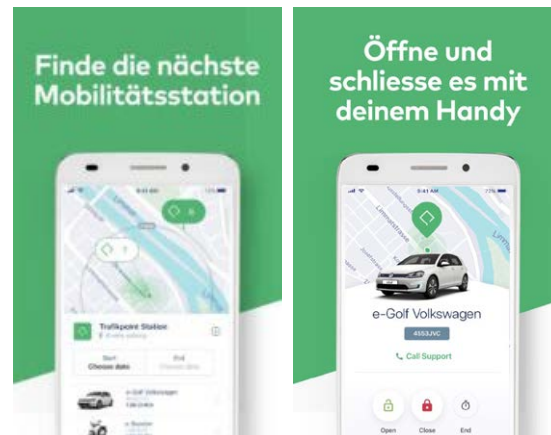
Finde die nächste Mobilitätsstation

9:41 AM

Trafikpoint Station

Start
Choose date

End
Choose date

Öffne und schliesse es mit deinem Handy

9:41 AM

e-Golf Volkswagen

4553JVC

Call Support

Open

Close

End